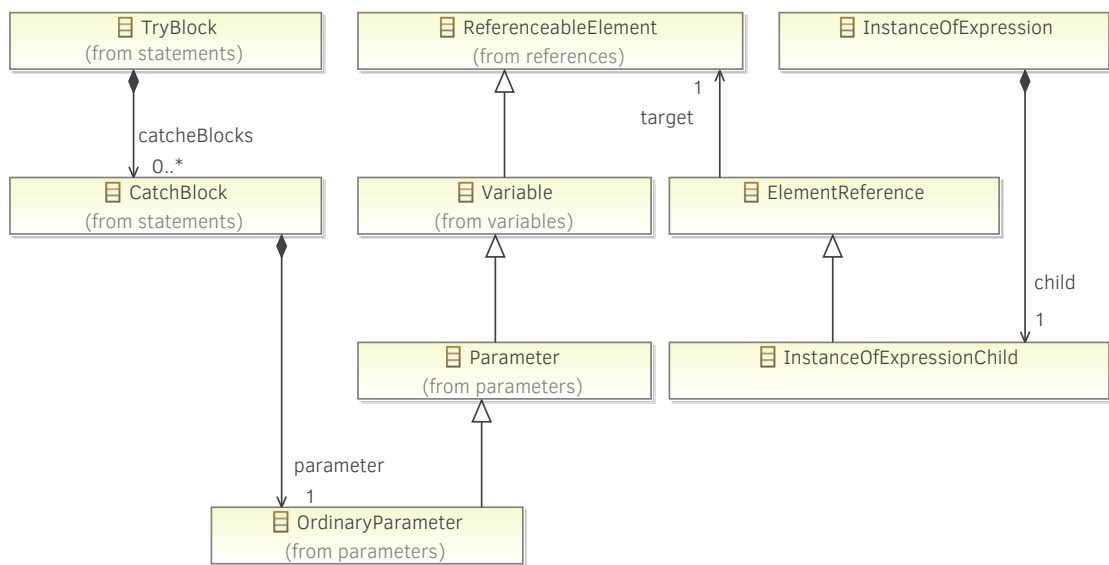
TryBlock
(from statements)

ReferenceableElement
(from references)

InstanceOfExpression

catcheBlocks
0..*

1
target

CatchBlock
(from statements)

Variable
(from variables)

ElementReference

child
1

Parameter
(from parameters)

InstanceOfExpressionChild

parameter
1

OrdinaryParameter
(from parameters)